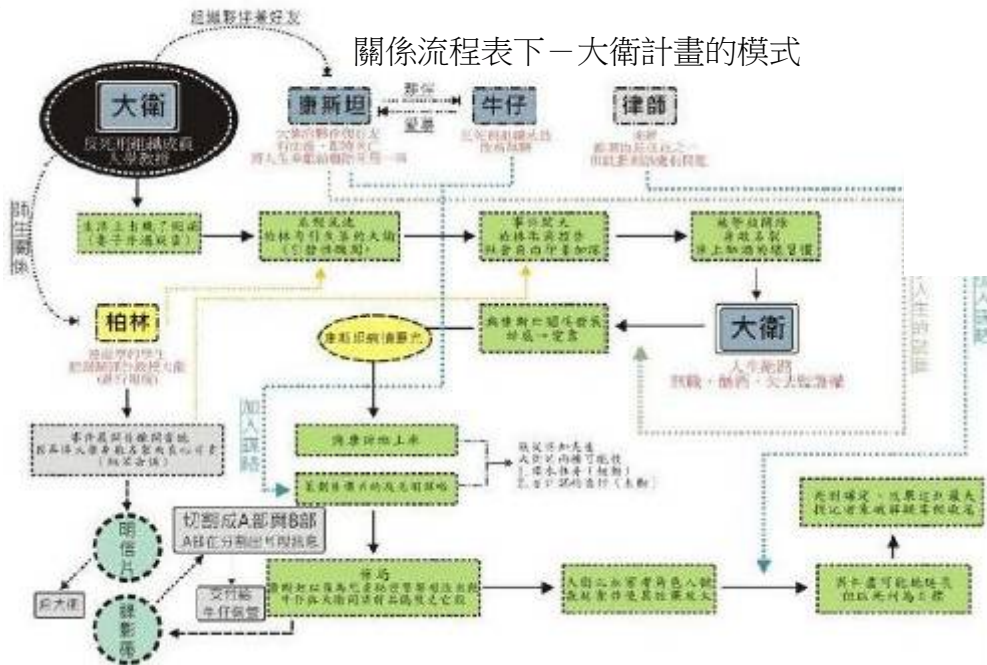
關係流程表下－大衛計畫的模式

組織夥伴兼好友

大衛
反死刑組織成員
大學教授

康斯坦
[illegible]

夥伴
愛慕

牛仔
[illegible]

律師
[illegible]

師生關係

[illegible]

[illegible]

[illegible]

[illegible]

柏林
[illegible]

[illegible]

康斯坦病情惡化

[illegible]

大衛
人生陷落
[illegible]

人生的謎

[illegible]

加入謀略

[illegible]

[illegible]

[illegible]

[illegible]

明信片

給大衛

切割成A部與B部
AB在分別由不同的人

交付給牛仔保管

錄影帶

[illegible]

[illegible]

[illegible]

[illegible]

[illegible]